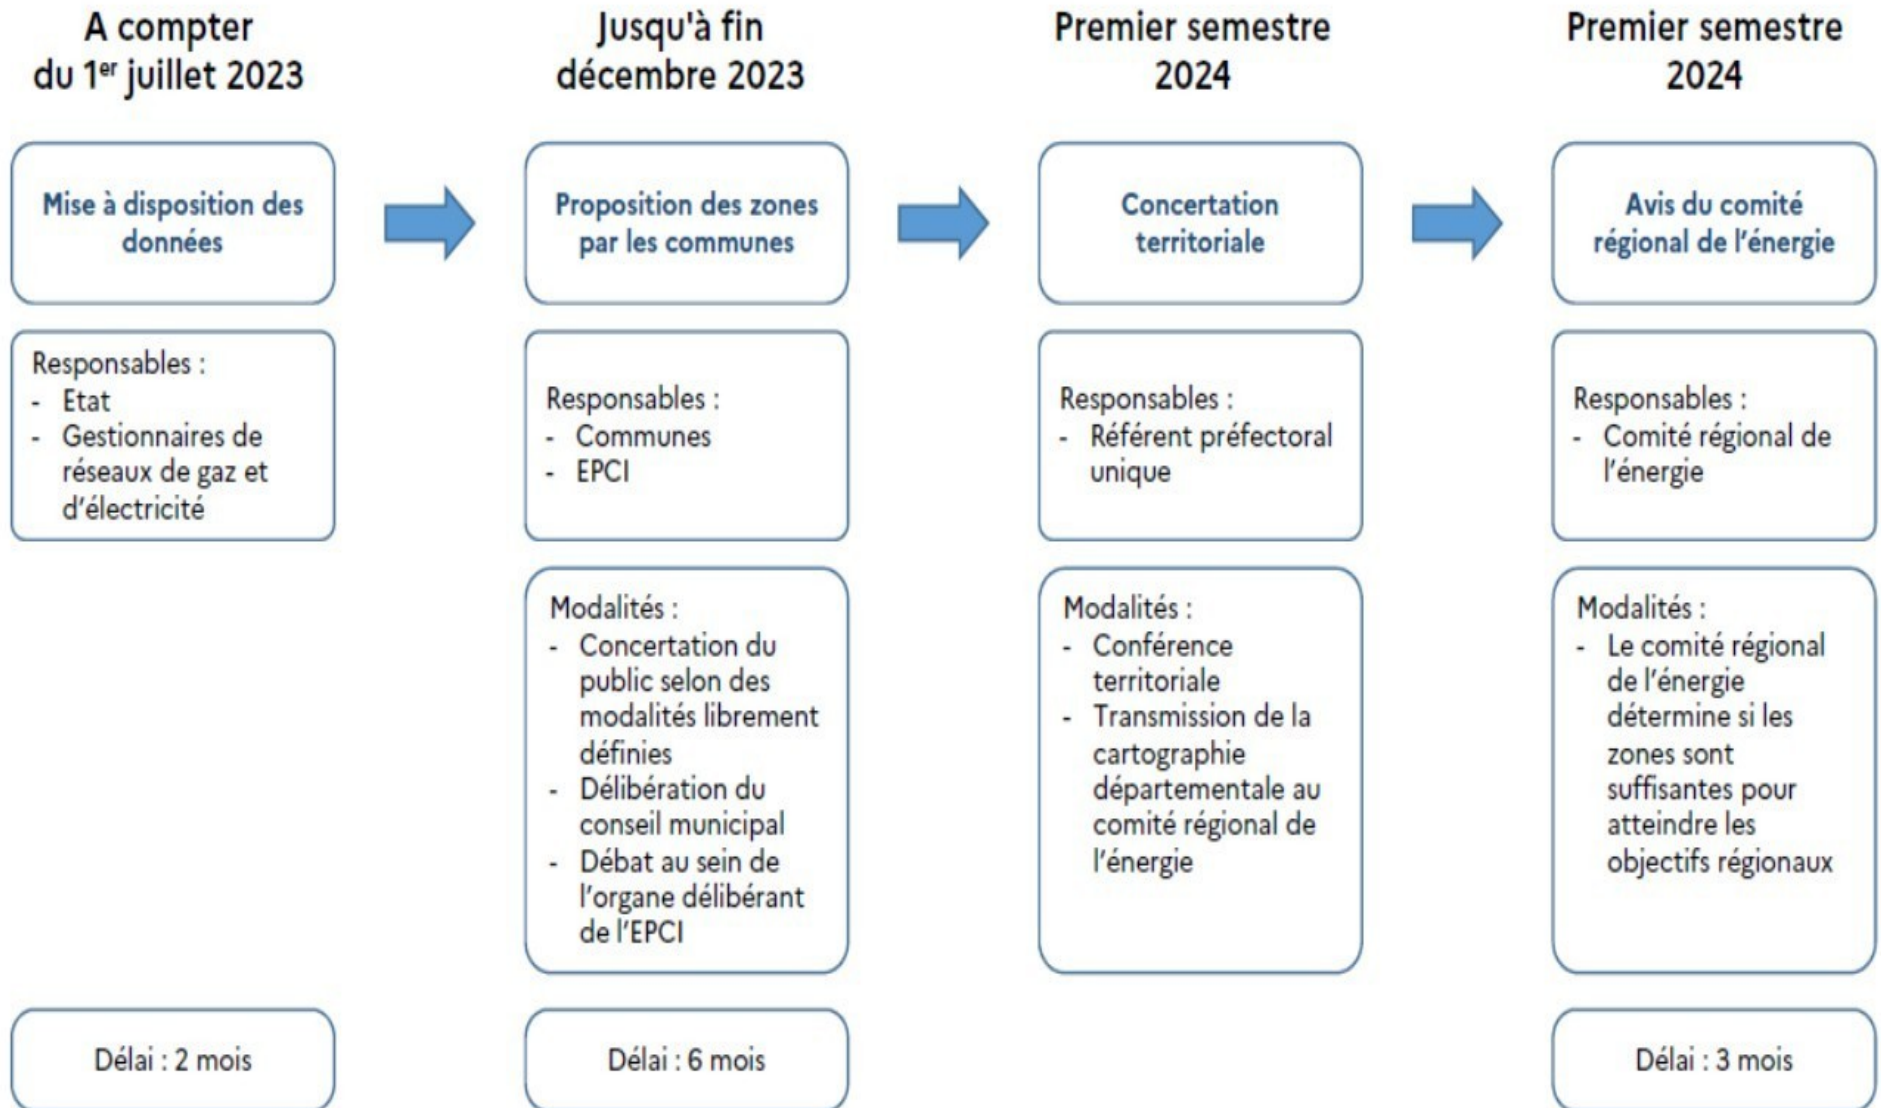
A compter du 1$^{er}$ juillet 2023

Mise à disposition des données

Responsables :
- Etat
- Gestionnaires de réseaux de gaz et d'électricité

Délai : 2 mois

Jusqu'à fin décembre 2023

Proposition des zones par les communes

Responsables :
- Communes
- EPCI

Modalités :
- Concertation du public selon des modalités librement définies
- Délibération du conseil municipal
- Débat au sein de l'organe délibérant de l'EPCI

Délai : 6 mois

Premier semestre 2024

Concertation territoriale

Responsables :
- Référent préfectoral unique

Modalités :
- Conférence territoriale
- Transmission de la cartographie départementale au comité régional de l'énergie

Premier semestre 2024

Avis du comité régional de l'énergie

Responsables :
- Comité régional de l'énergie

Modalités :
- Le comité régional de l'énergie détermine si les zones sont suffisantes pour atteindre les objectifs régionaux

Délai : 3 mois